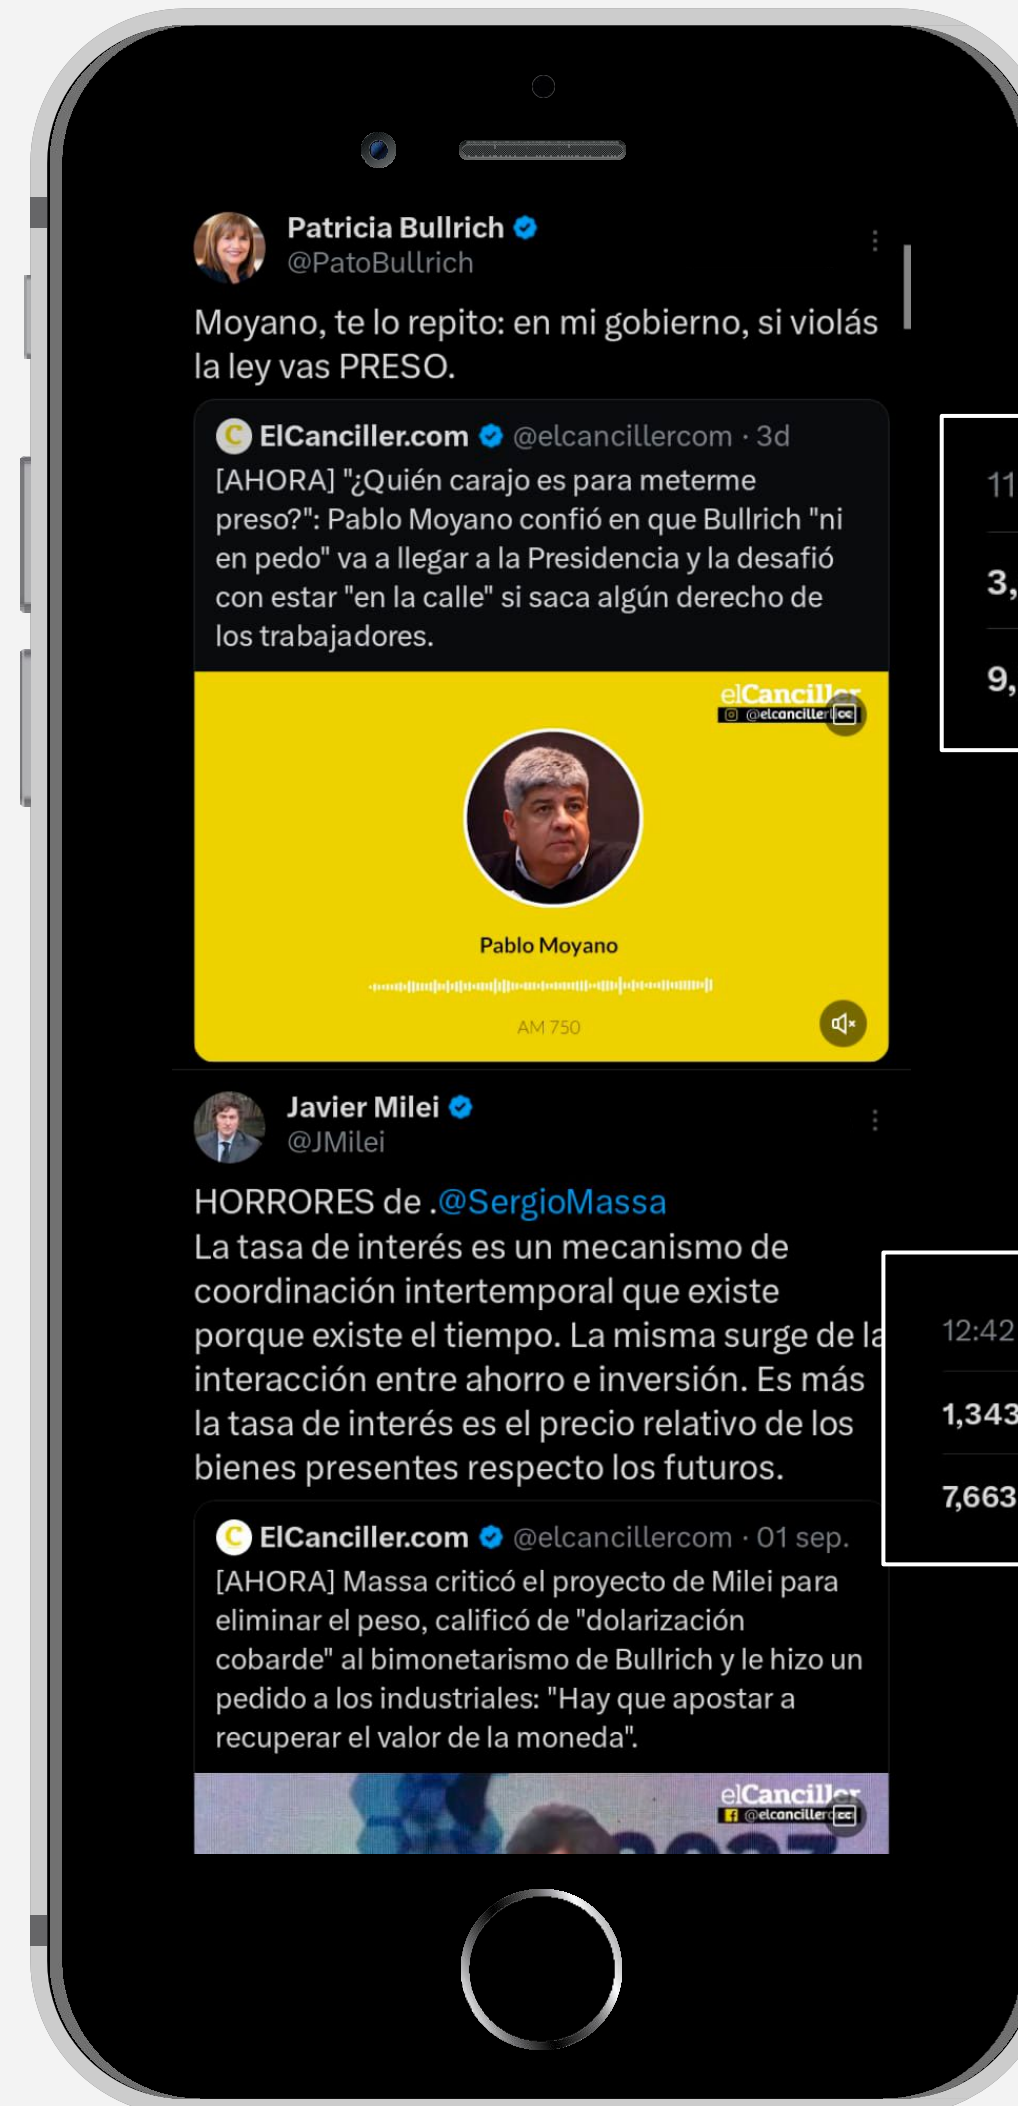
Patricia Bullrich
@PatoBullrich

Moyano, te lo repito: en mi gobierno, si violás la ley vas PRESO.

ElCanciller.com @elcancillercom · 3d
[AHORA] "¿Quién carajo es para meterme preso?": Pablo Moyano confió en que Bullrich "ni en pedo" va a llegar a la Presidencia y la desafió con estar "en la calle" si saca algún derecho de los trabajadores.

elCanciller
@elcanciller

Pablo Moyano

AM 750

11
3,
9,

Javier Milei
@JMilei

HORRORES de .@SergioMassa
La tasa de interés es un mecanismo de coordinación intertemporal que existe porque existe el tiempo. La misma surge de la interacción entre ahorro e inversión. Es más la tasa de interés es el precio relativo de los bienes presentes respecto los futuros.

ElCanciller.com @elcancillercom · 01 sep.
[AHORA] Massa criticó el proyecto de Milei para eliminar el peso, calificó de "dolarización cobarde" al bimonetarismo de Bullrich y le hizo un pedido a los industriales: "Hay que apostar a recuperar el valor de la moneda".

elCanciller
@elcanciller

12:42
1,343
7,663